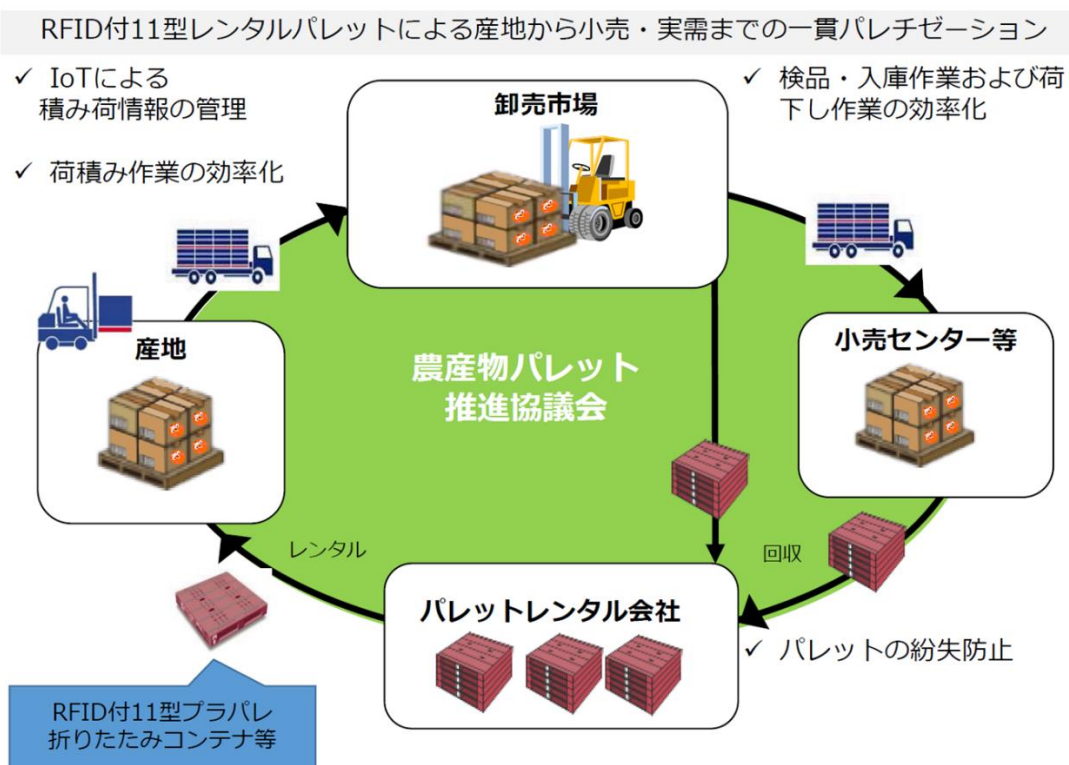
RFID付11型レンタルパレットによる産地から小売・実需までの一貫パレチゼーション

✓ IoTによる積み荷情報の管理

✓ 荷積み作業の効率化

卸売市場

✓ 検品・入庫作業および荷下し作業の効率化

産地

農産物パレット推進協議会

小売センター等

レンタル

回収

パレットレンタル会社

✓ パレットの紛失防止

RFID付11型プラパレ
折りたたみコンテナ等